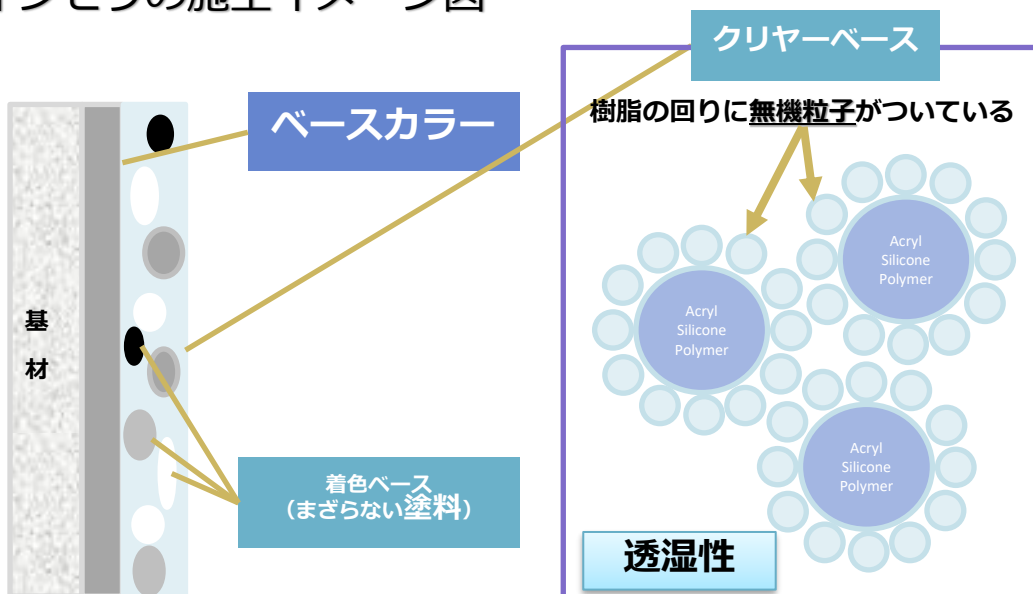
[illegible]ンセラの施工イメージ図

クリヤーベース

ベースカラー

樹脂の回りに無機粒子がついている

基
材

Acryl Silicone Polymer

Acryl Silicone Polymer

Acryl Silicone Polymer

着色ベース
（まざらない塗料）

透湿性